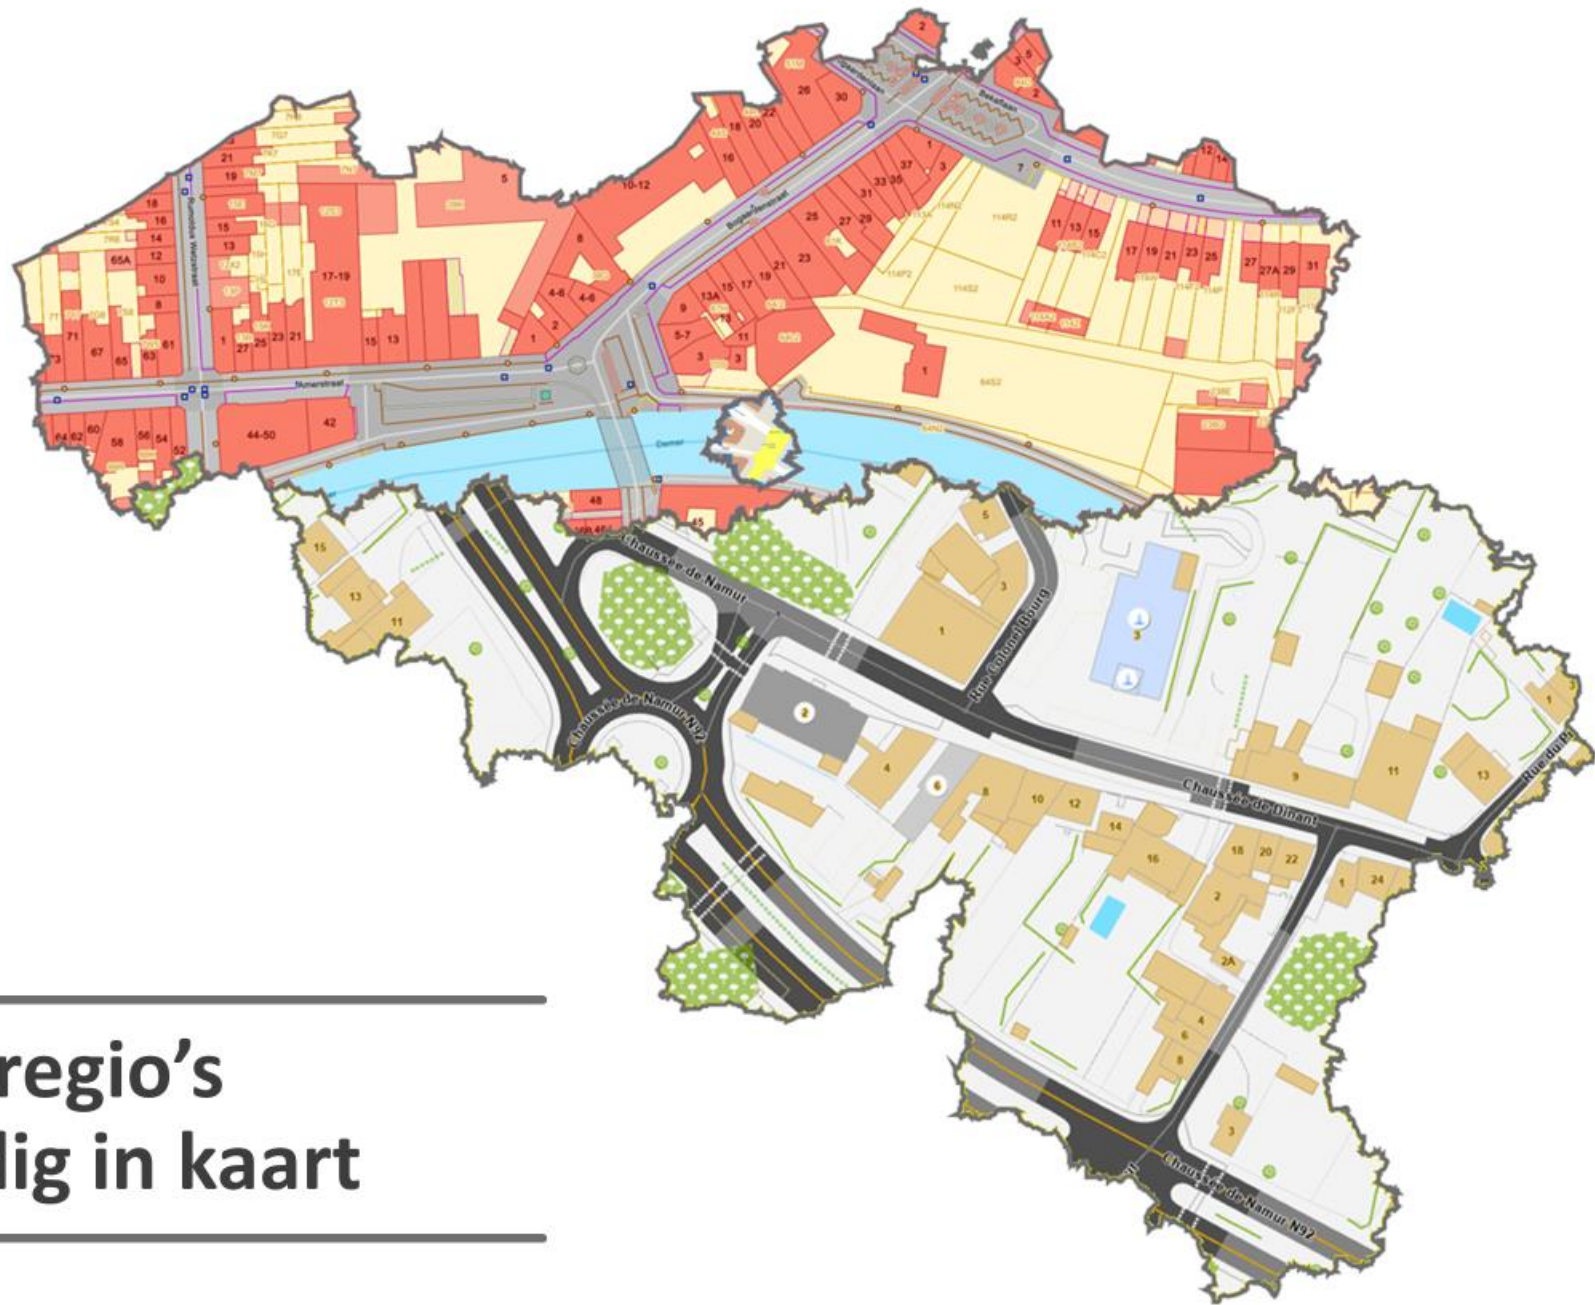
regio's
lig in kaart

Chaussée de Namur
Chaussée de Namur N92
Rue Colonel Bourg
Chaussée de Dinant
Rue du Pi
Chaussée de Namur N92
Demer
Bogaardenstraat
Ridder Portmansstraat
Biezenstraat
Rumoldus Walrestraat
Bezalaan

18
16
14
12
10
8
65A
67
65
63
61
71
77
64
62
60
58
56
54
52
21
19
15
13
1
27
25
23
21
17-19
15
13
44-50
42
48
45
5
10-12
8
4-6
4-6
2
1
26
30
18
20
22
16
25
27
29
31
33
35
37
3
9
13A
15
17
19
21
23
5-7
3
3
11
1
11
13
15
17
19
21
23
25
27
27A
29
31
12
14
2
3
5
7
15
13
11
5
3
1
3
2
4
6
8
10
12
14
16
18
20
22
2
2A
4
6
8
3
1
24
9
11
13
1